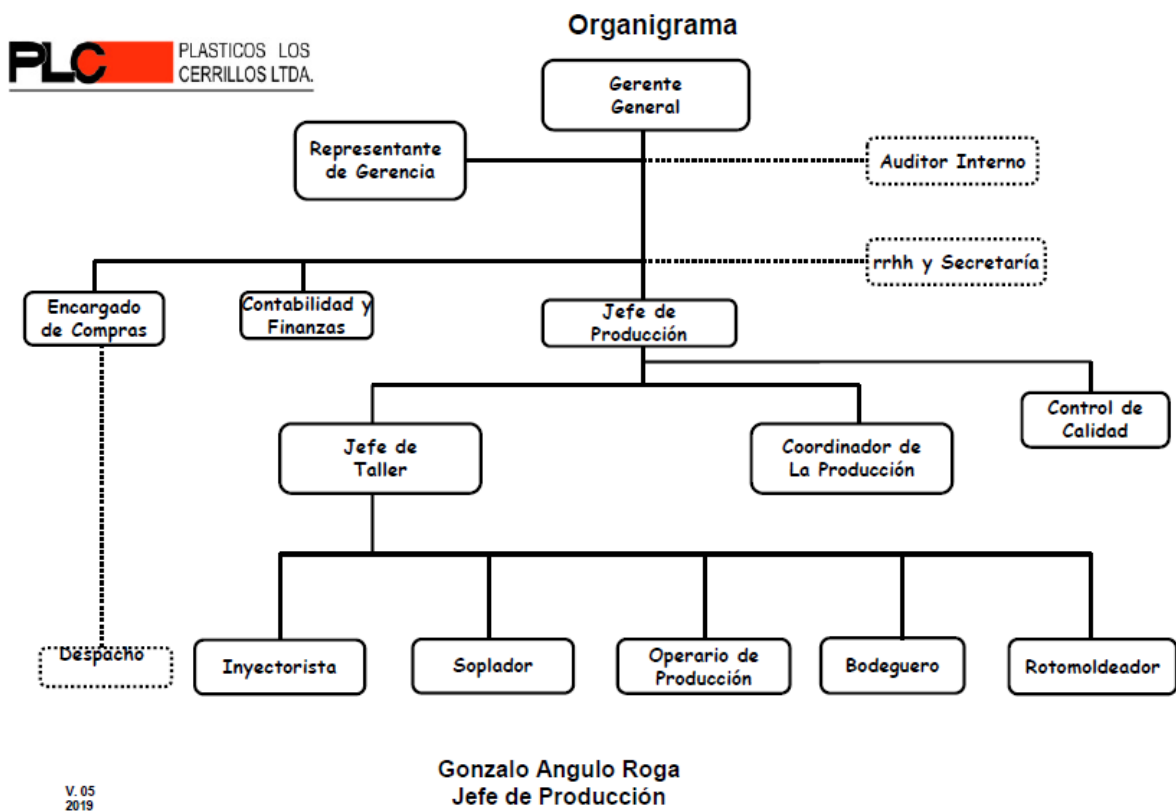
PLC PLASTICOS LOS CERRILLOS LTDA.

Organigrama

Gerente General

Representante de Gerencia

Auditor Interno

rrhh y Secretaría

Encargado de Compras

Contabilidad y Finanzas

Jefe de Producción

Control de Calidad

Jefe de Taller

Coordinador de La Producción

Despacho

Inyectorista

Soplador

Operario de Producción

Bodeguero

Rotomoldeador

Gonzalo Angulo Roga
Jefe de Producción

V. 05
2019